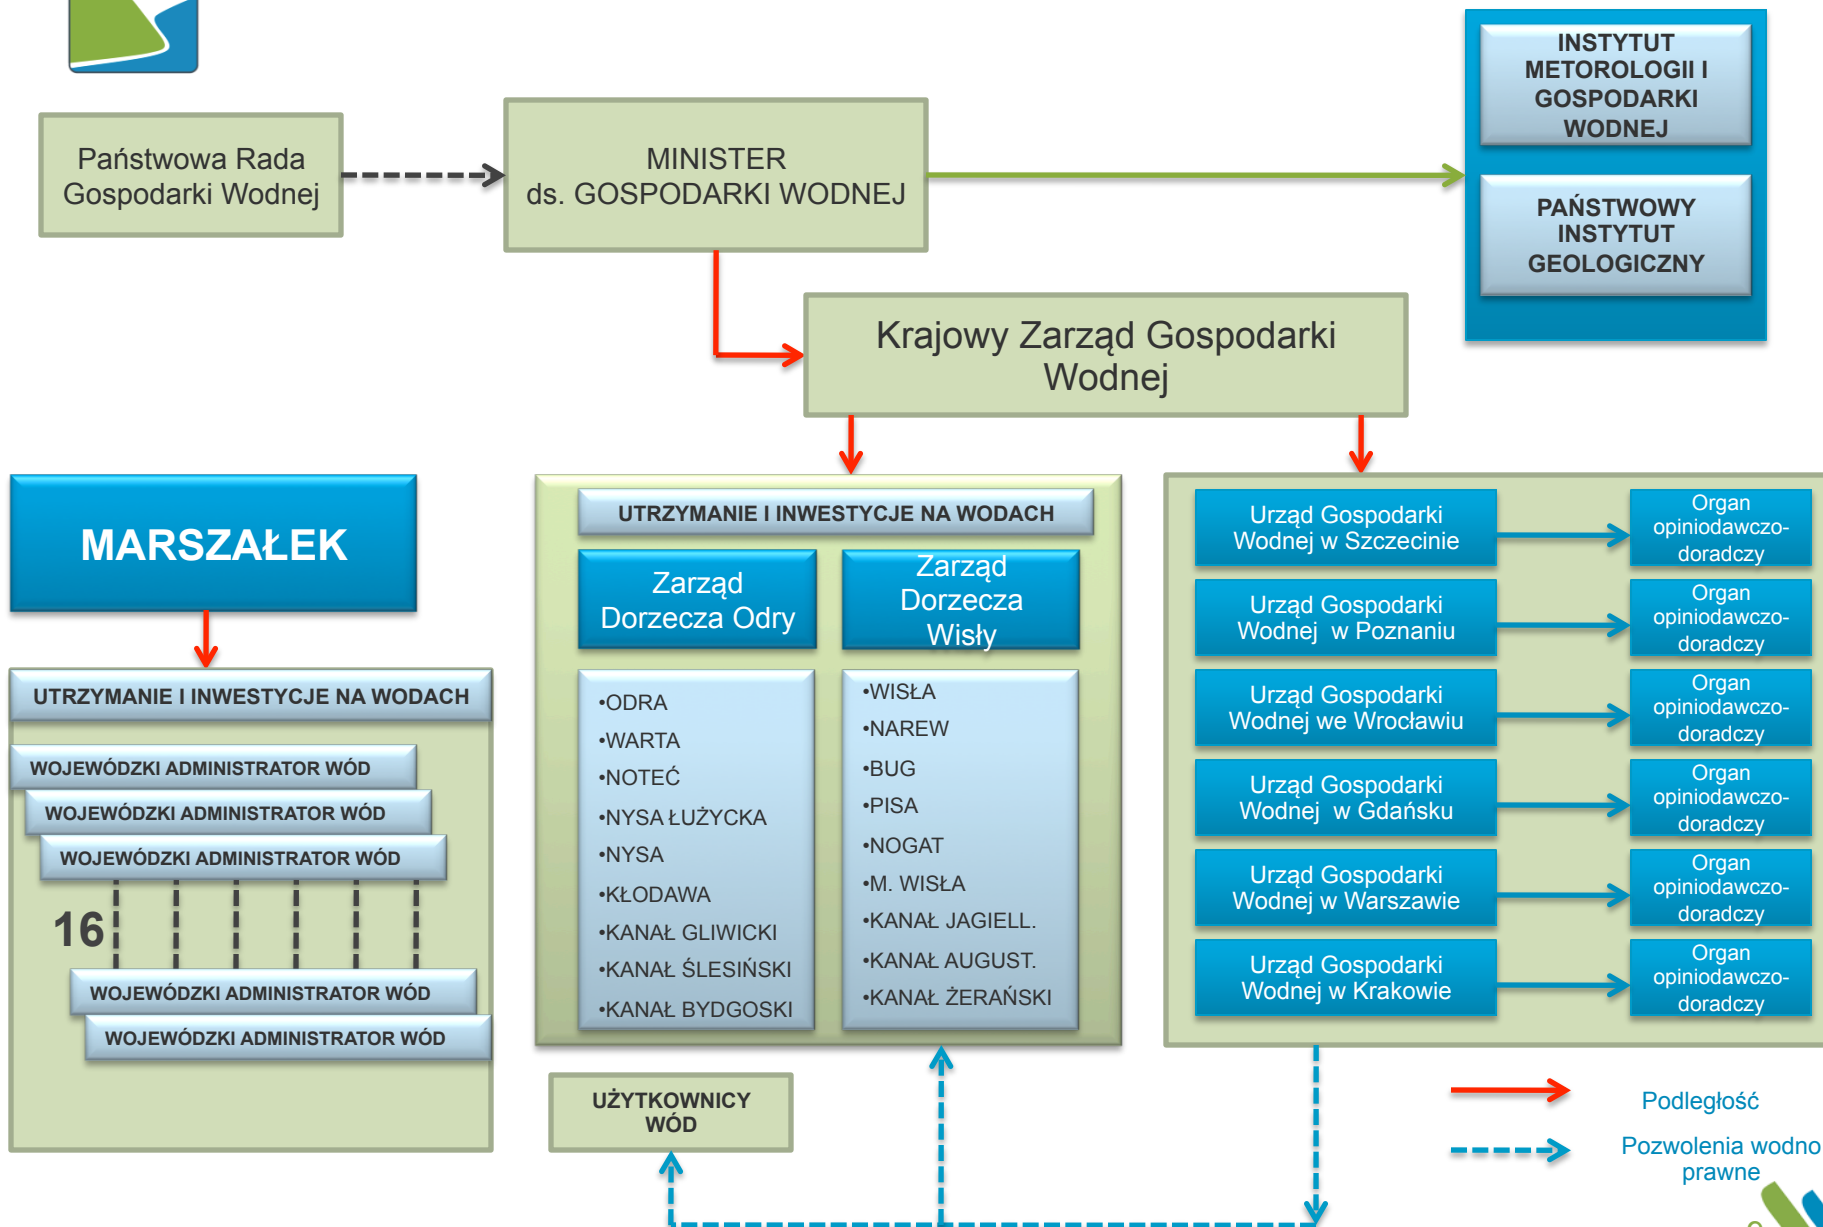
Państwowa Rada Gospodarki Wodnej

MINISTER ds. GOSPODARKI WODNEJ

INSTYTUT METOROLOGII I GOSPODARKI WODNEJ

PAŃSTWOWY INSTYTUT GEOLOGICZNY

Krajowy Zarząd Gospodarki Wodnej

MARSZAŁEK

UTRZYMANIE I INWESTYCJE NA WODACH

WOJEWÓDZKI ADMINISTRATOR WÓD
WOJEWÓDZKI ADMINISTRATOR WÓD
WOJEWÓDZKI ADMINISTRATOR WÓD
16
WOJEWÓDZKI ADMINISTRATOR WÓD
WOJEWÓDZKI ADMINISTRATOR WÓD

UTRZYMANIE I INWESTYCJE NA WODACH

Zarząd Dorzecza Odry

Zarząd Dorzecza Wisły

•ODRA
•WARTA
•NOTEĆ
•NYSA ŁUŻYCKA
•NYSA
•KŁODAWA
•KANAŁ GLIWICKI
•KANAŁ ŚLESIŃSKI
•KANAŁ BYDGOSKI

•WISŁA
•NAREW
•BUG
•PISA
•NOGAT
•M. WISŁA
•KANAŁ JAGIELL.
•KANAŁ AUGUST.
•KANAŁ ŻERAŃSKI

Urząd Gospodarki Wodnej w Szczecinie
Organ opiniodawczo-doradczy

Urząd Gospodarki Wodnej w Poznaniu
Organ opiniodawczo-doradczy

Urząd Gospodarki Wodnej we Wrocławiu
Organ opiniodawczo-doradczy

Urząd Gospodarki Wodnej w Gdańsku
Organ opiniodawczo-doradczy

Urząd Gospodarki Wodnej w Warszawie
Organ opiniodawczo-doradczy

Urząd Gospodarki Wodnej w Krakowie
Organ opiniodawczo-doradczy

UŻYTKOWNICY WÓD

Podległość

Pozwolenia wodno prawne